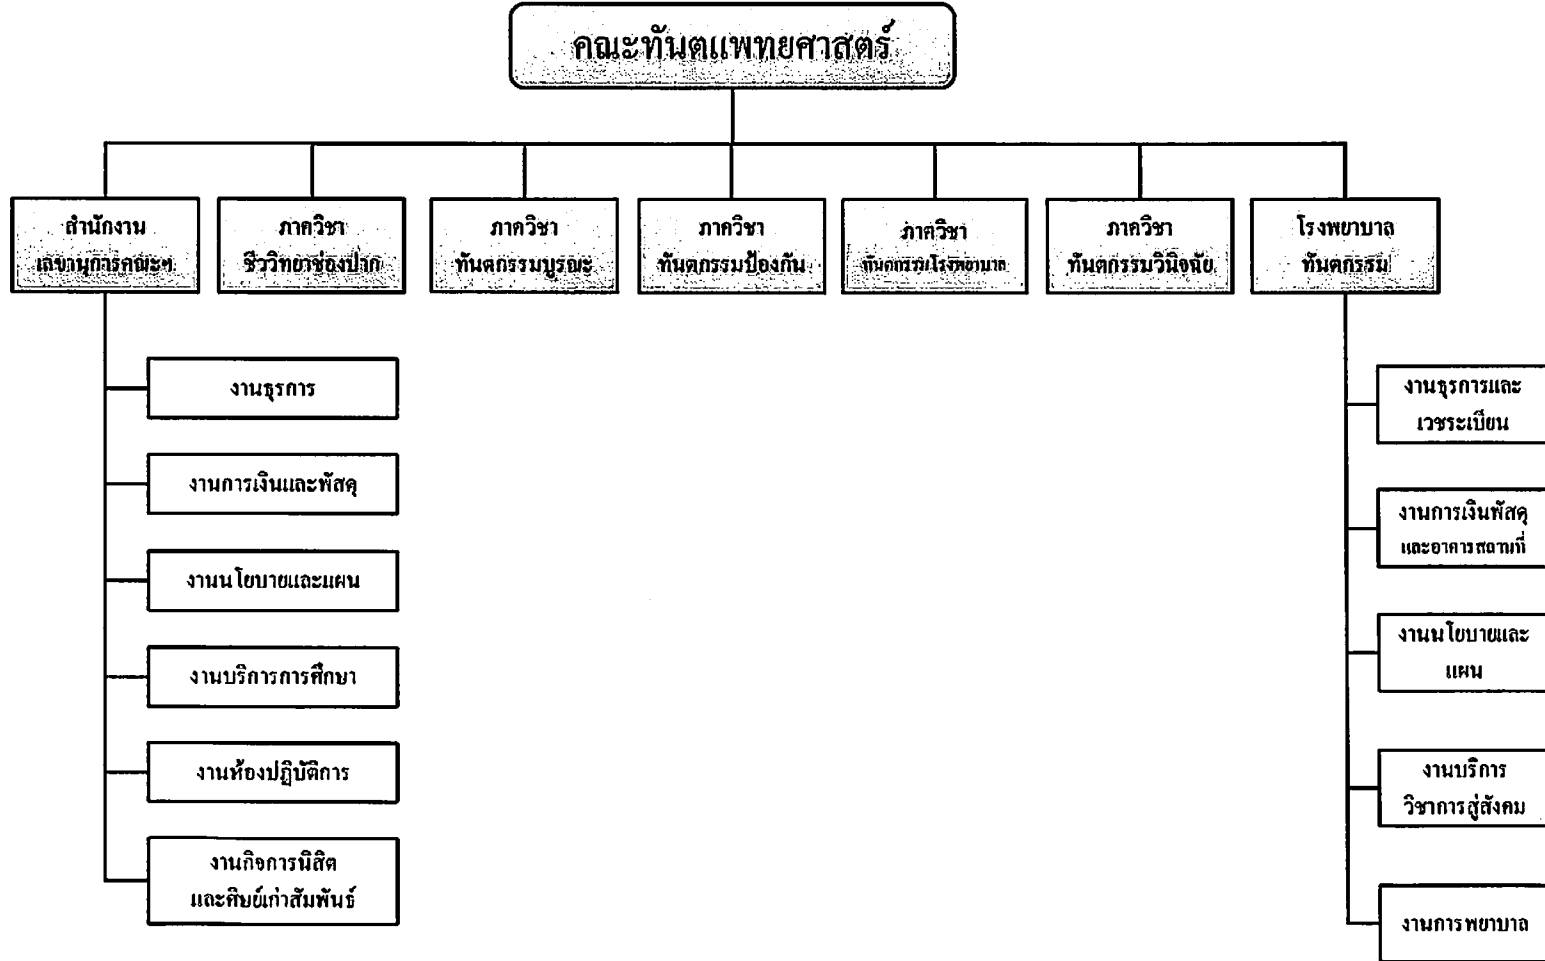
คณะทันตแพทยศาสตร์

สำนักงานเลขานุการคณะฯ

ภาควิชาชีววิทยาช่องปาก

ภาควิชาทันตกรรมบูรณะ

ภาควิชาทันตกรรมป้องกัน

ภาควิชาทันตกรรมโรงพยาบาล

ภาควิชาทันตกรรมวินิจฉัย

โรงพยาบาลทันตกรรม

งานธุรการ

งานการเงินและพัสดุ

งานนโยบายและแผน

งานบริการการศึกษา

งานห้องปฏิบัติการ

งานกิจการนิสิตและศิษย์เก่าสัมพันธ์

งานธุรการและเวชระเบียน

งานการเงินพัสดุและอาคารสถานที่

งานนโยบายและแผน

งานบริการวิชาการสู่สังคม

งานการพยาบาล